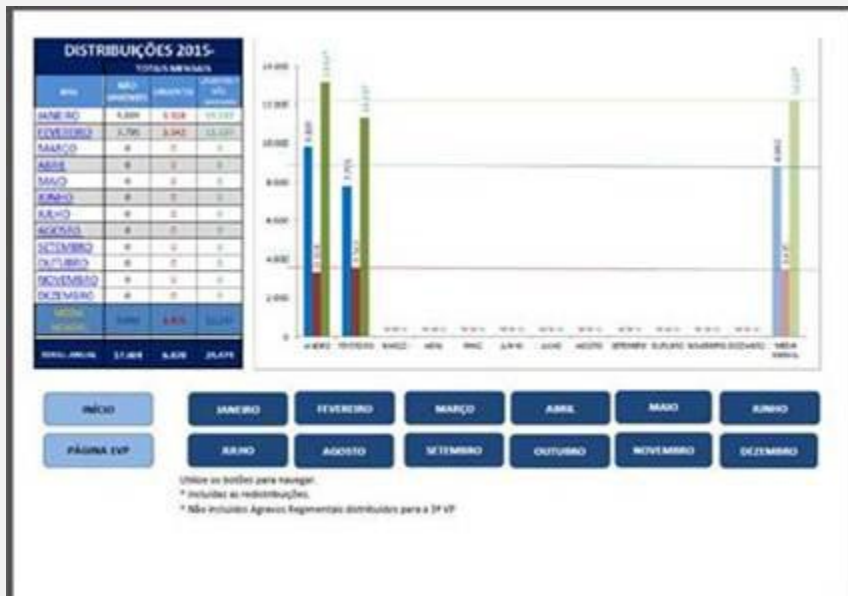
DISTRIBUIÇÕES 2015-
TOTAIS MENSAIS

| MÊS | NÃO URGENTES | URGENTES | URGENTES VP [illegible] |
|---|---|---|---|
| JANEIRO | 9.809 | 3.318 | 13.127 |
| FEVEREIRO | 7.795 | 3.542 | 11.337 |
| MARÇO | 0 | 0 | 0 |
| ABRIL | 0 | 0 | 0 |
| MAIO | 0 | 0 | 0 |
| JUNHO | 0 | 0 | 0 |
| JULHO | 0 | 0 | 0 |
| AGOSTO | 0 | 0 | 0 |
| SETEMBRO | 0 | 0 | 0 |
| OUTUBRO | 0 | 0 | 0 |
| NOVEMBRO | 0 | 0 | 0 |
| DEZEMBRO | 0 | 0 | 0 |
| MÉDIA MENSAL | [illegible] | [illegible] | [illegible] |
| TOTAL ANUAL | 17.604 | 6.860 | 24.464 |

14.000
12.000
10.000
8.000
6.000
4.000
2.000
0

JANEIRO FEVEREIRO MARÇO ABRIL MAIO JUNHO JULHO AGOSTO SETEMBRO OUTUBRO NOVEMBRO DEZEMBRO MÉDIA MENSAL

INÍCIO
PÁGINA 1VP
JANEIRO FEVEREIRO MARÇO ABRIL MAIO JUNHO
JULHO AGOSTO SETEMBRO OUTUBRO NOVEMBRO DEZEMBRO

Utilize os botões para navegar.
* Incluídas as redistribuições.
* Não incluídos Agravos Regimentais distribuídos para a 1ª VP